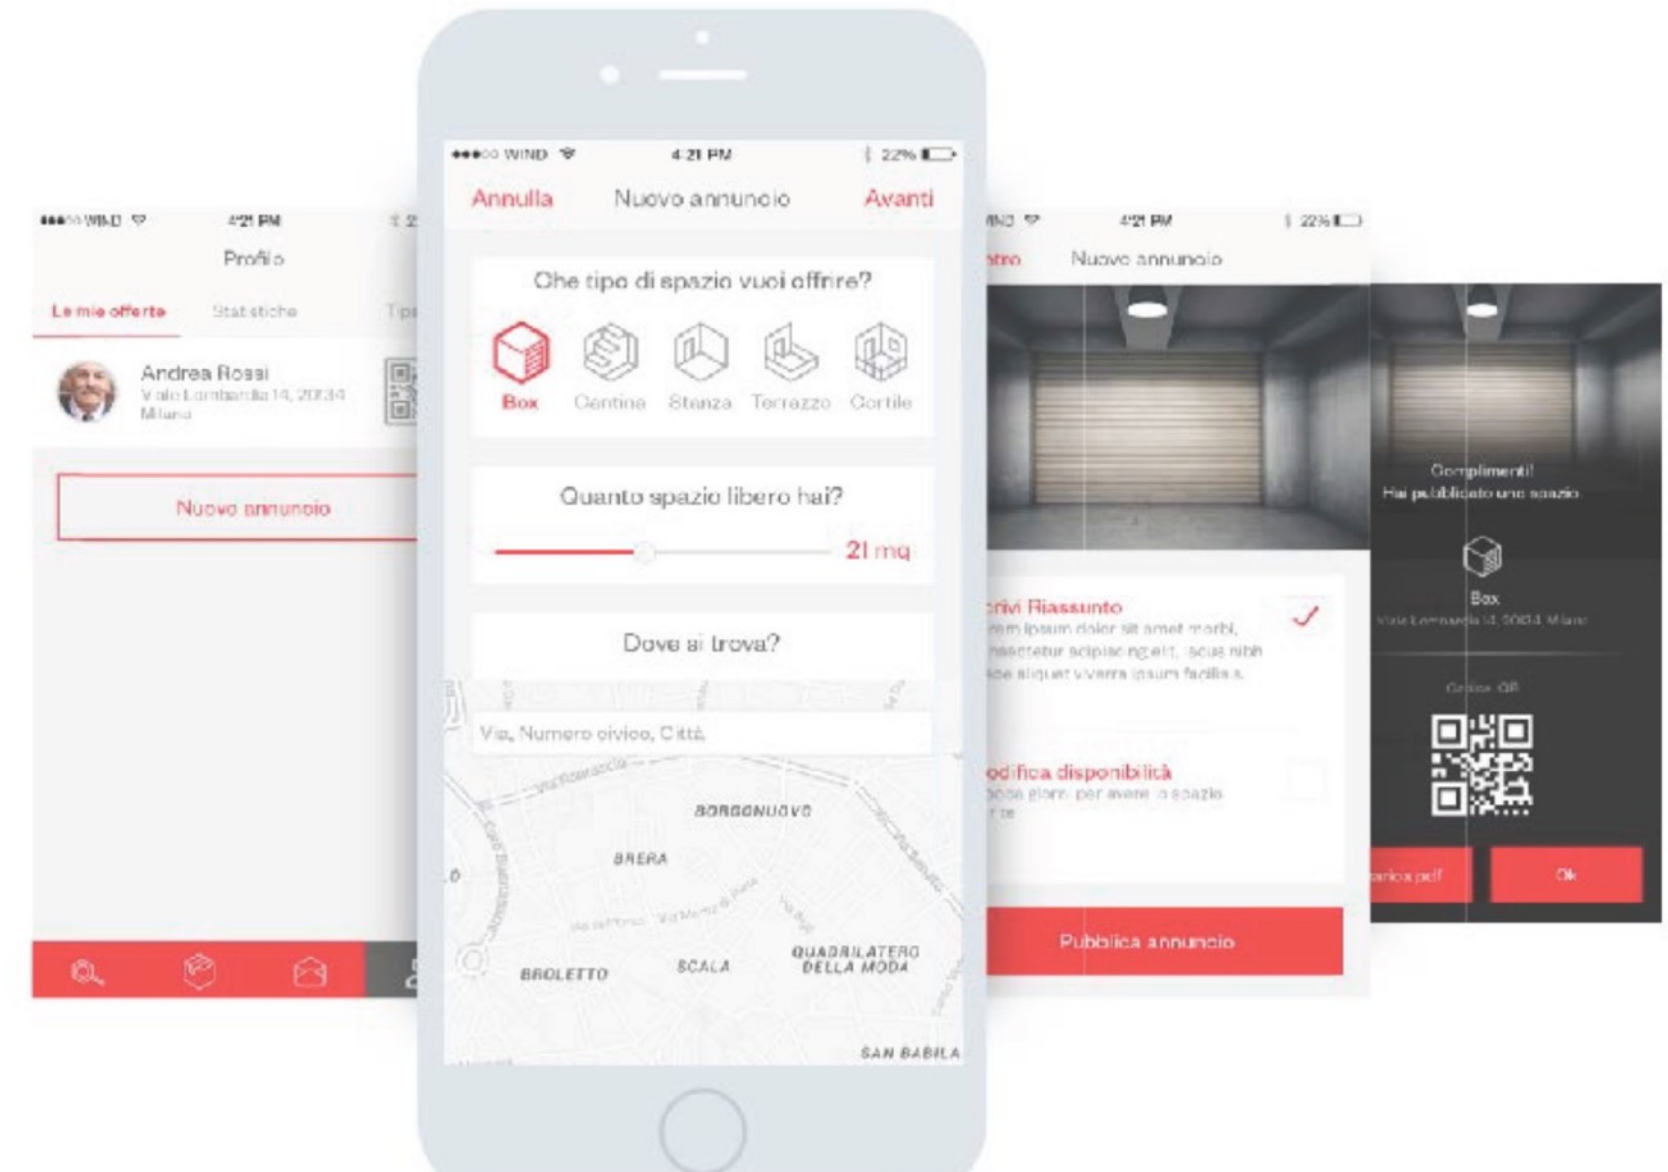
●●●○○ WIND 4:21 PM

Profilo

Le mie offerte Statistiche Tip

Andrea Rossi
Viale Lombardia 14, 20134 Milano

Nuovo annuncio

●●●○○ WIND 4:21 PM 22%

Annulla Nuovo annuncio Avanti

Che tipo di spazio vuoi offrire?

Box Cantina Stanza Terrazzo Cortile

Quanto spazio libero hai?

21 mq

Dove si trova?

Via, Numero civico, Città

BORGONUOVO

BRERA

BROLETTO SCALA QUADRILATERO DELLA MODA

SAN BABILA

WIND 4:21 PM 22%

Nuovo annuncio

rivi Riassunto
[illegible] ipsum dolor sit amet morbi, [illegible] adipiscing elit, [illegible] aliquet viverra ipsum facilisis.

odifica disponibilità
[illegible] per avere lo spazio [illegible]

Pubblica annuncio

Complimenti!
Hai pubblicato uno spazio

Box
Viale Lombardia 14, 20134 Milano

Codice QR

arica pdf Ok